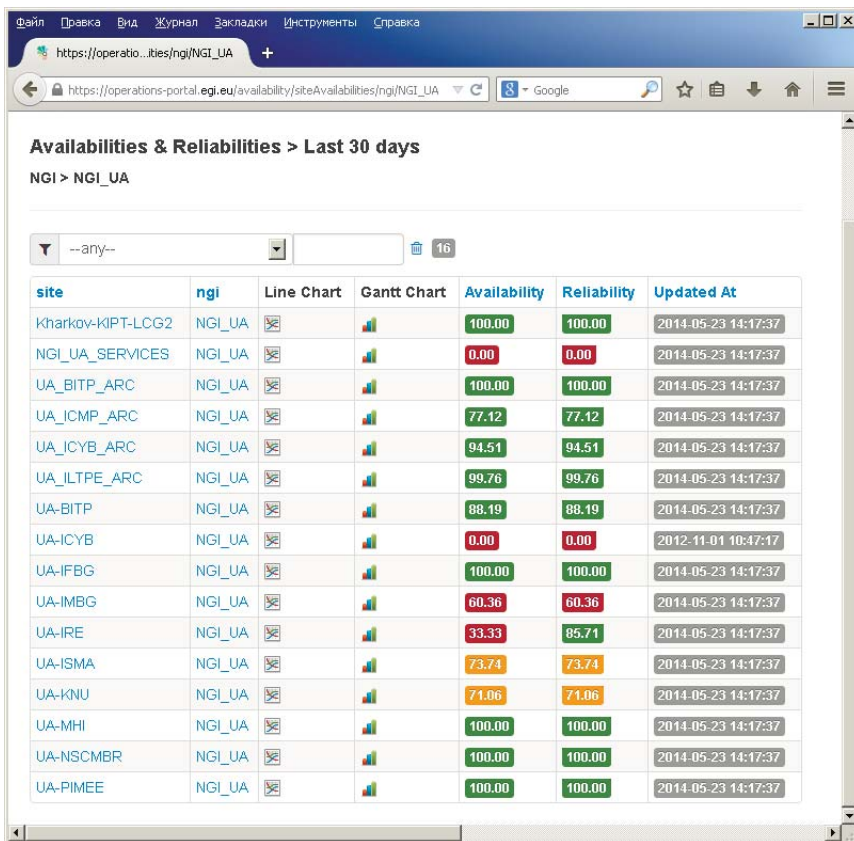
Файл Правка Вид Журнал Закладки Инструменты Справка

https://operatio...ities/ngi/NGI_UA +

https://operations-portal.egi.eu/availability/siteAvailabilities/ngi/NGI_UA Google

Availabilities & Reliabilities > Last 30 days

NGI > NGI_UA

--any-- 16

| site | ngi | Line Chart | Gantt Chart | Availability | Reliability | Updated At |
|---|---|---|---|---|---|---|
| Kharkov-KIPT-LCG2 | NGI_UA | | | 100.00 | 100.00 | 2014-05-23 14:17:37 |
| NGI_UA_SERVICES | NGI_UA | | | 0.00 | 0.00 | 2014-05-23 14:17:37 |
| UA_BITP_ARC | NGI_UA | | | 100.00 | 100.00 | 2014-05-23 14:17:37 |
| UA_ICMP_ARC | NGI_UA | | | 77.12 | 77.12 | 2014-05-23 14:17:37 |
| UA_ICYB_ARC | NGI_UA | | | 94.51 | 94.51 | 2014-05-23 14:17:37 |
| UA_ILTPE_ARC | NGI_UA | | | 99.76 | 99.76 | 2014-05-23 14:17:37 |
| UA-BITP | NGI_UA | | | 88.19 | 88.19 | 2014-05-23 14:17:37 |
| UA-ICYB | NGI_UA | | | 0.00 | 0.00 | 2012-11-01 10:47:17 |
| UA-IFBG | NGI_UA | | | 100.00 | 100.00 | 2014-05-23 14:17:37 |
| UA-IMBG | NGI_UA | | | 60.36 | 60.36 | 2014-05-23 14:17:37 |
| UA-IRE | NGI_UA | | | 33.33 | 85.71 | 2014-05-23 14:17:37 |
| UA-ISMA | NGI_UA | | | 73.74 | 73.74 | 2014-05-23 14:17:37 |
| UA-KNU | NGI_UA | | | 71.06 | 71.06 | 2014-05-23 14:17:37 |
| UA-MHI | NGI_UA | | | 100.00 | 100.00 | 2014-05-23 14:17:37 |
| UA-NSCMBR | NGI_UA | | | 100.00 | 100.00 | 2014-05-23 14:17:37 |
| UA-PIMEE | NGI_UA | | | 100.00 | 100.00 | 2014-05-23 14:17:37 |